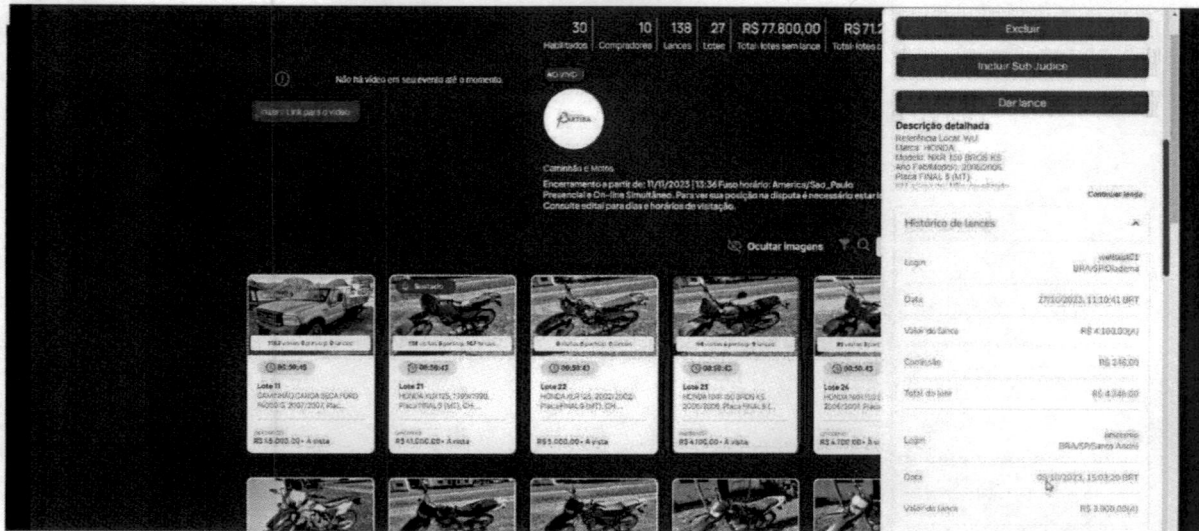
30 Habilitados | 10 Compradores | 138 Lances | 27 Lotes | R$ 77.800,00 Total lotes sem lance | R$ 71.2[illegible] Total lotes c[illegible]

Não há vídeo em seu evento até o momento.

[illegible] link para o vídeo

AO VIVO

Caminhão e Motos

Encerramento a partir de: 11/11/2023 | 13:36 Fuso horário: America/Sao_Paulo
Presencial e On-line Simultâneo. Para ver sua posição na disputa é necessário estar lo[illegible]
Consulte edital para dias e horários de visitação.

Ocultar imagens

00:56:45
Lote 11
CAMINHÃO CARGA SECA FORD F4000 G 2007/2007, Plac...
R$ 15.000,00 • À vista

00:56:43
Lote 21
HONDA XLR125, 1999/1999, Placa FINAL 0 (MT), CH...
R$ 11.000,00 • À vista

00:58:43
Lote 22
HONDA XLR125, 2002/2002, Placa FINAL 6 (MT), CH...
R$ 5.000,00 • À vista

00:58:43
Lote 25
HONDA NXR 150 BROS ES, 2006/2006, Placa FINAL 5 (...
R$ 4.100,00 • À vista

00:50:43
Lote 26
HONDA NXR 150 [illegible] 2006/2006 Placa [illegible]
R$ 4.100,00 • À vi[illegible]

Excluir

Incluir Sub Judice

Dar lance

Descrição detalhada
Referência Local: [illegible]
Marca: HONDA
Modelo: NXR 150 BROS ES
Ano Fabricação: 2006/2006
Placa FINAL 5 (MT)
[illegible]

Continuar lendo

Histórico de lances

Login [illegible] BRA/SP/Diadema

Data 27/10/2023, 11:10:41 BRT

Valor do lance R$ 4.100,00(A)

Comissão R$ 246,00

Total do lote R$ 4.346,00

Login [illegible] BRA/SP/Santo André

Data 05/10/2023, 15:03:20 BRT

Valor do lance R$ 3.900,00(A)